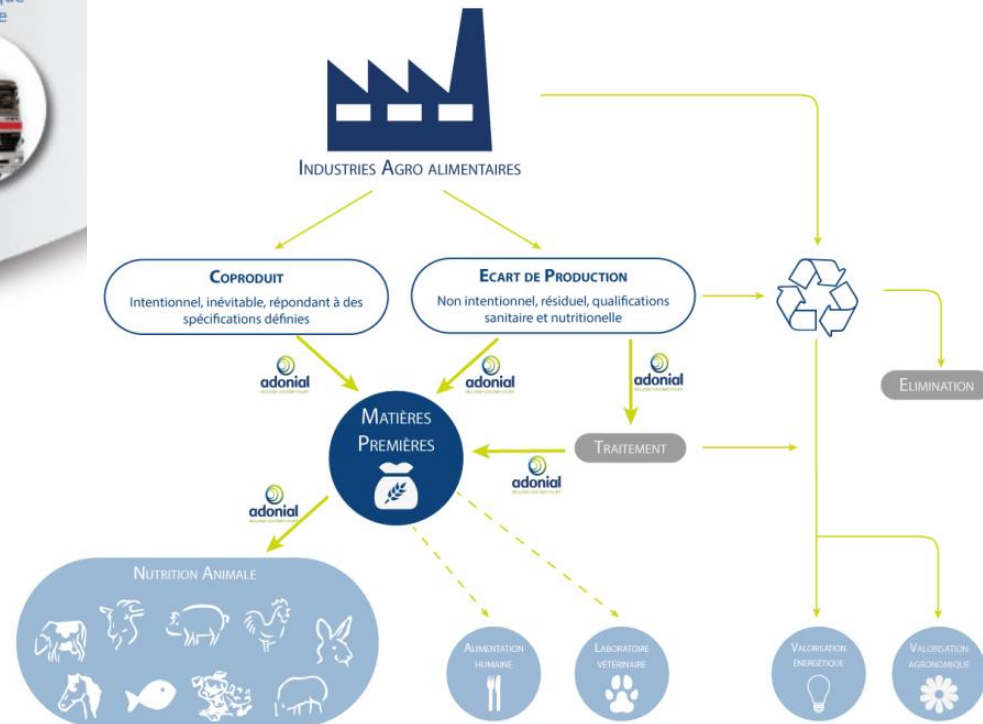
que
e

Industries Agro alimentaires

Coproduit
Intentionnel, inévitable, répondant à des spécifications définies

Ecart de Production
Non intentionnel, résiduel, qualifications sanitaire et nutritionelle

adonial

adonial

adonial

Matières Premières

Traitement

adonial

Elimination

adonial

Nutrition Animale

Alimentation humaine

Laboratoire vétérinaire

Valorisation énergétique

Valorisation agronomique